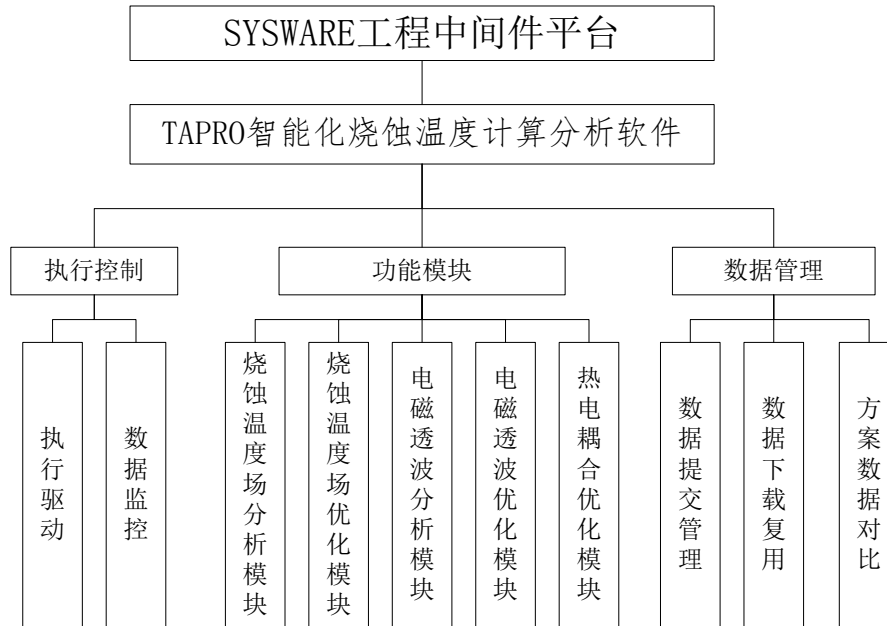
SYSWARE工程中间件平台

TAPRO智能化烧蚀温度计算分析软件

执行控制

功能模块

数据管理

执行驱动

数据监控

烧蚀温度场分析模块

烧蚀温度场优化模块

电磁透波分析模块

电磁透波优化模块

热电耦合优化模块

数据提交管理

数据下载复用

方案数据对比